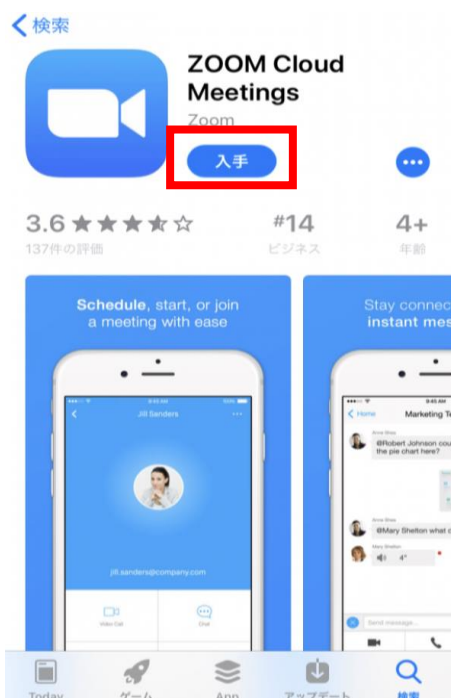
< 検索

ZOOM Cloud Meetings

Zoom

入手

3.6 ★★★★☆

137件の評価

#14

ビジネス

4+

年齢

Schedule, start, or join a meeting with ease

Jill Sanders

jill.sanders@company.com

Video Call

Chat

Stay connec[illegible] instant mes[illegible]

< Home

Marketing T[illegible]

@Robert Johnson cou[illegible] the pie chart here?

@Mary Shelton what c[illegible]

Mary Shelton

4"

Send message...

Today

ゲーム

App

アップデート

検索